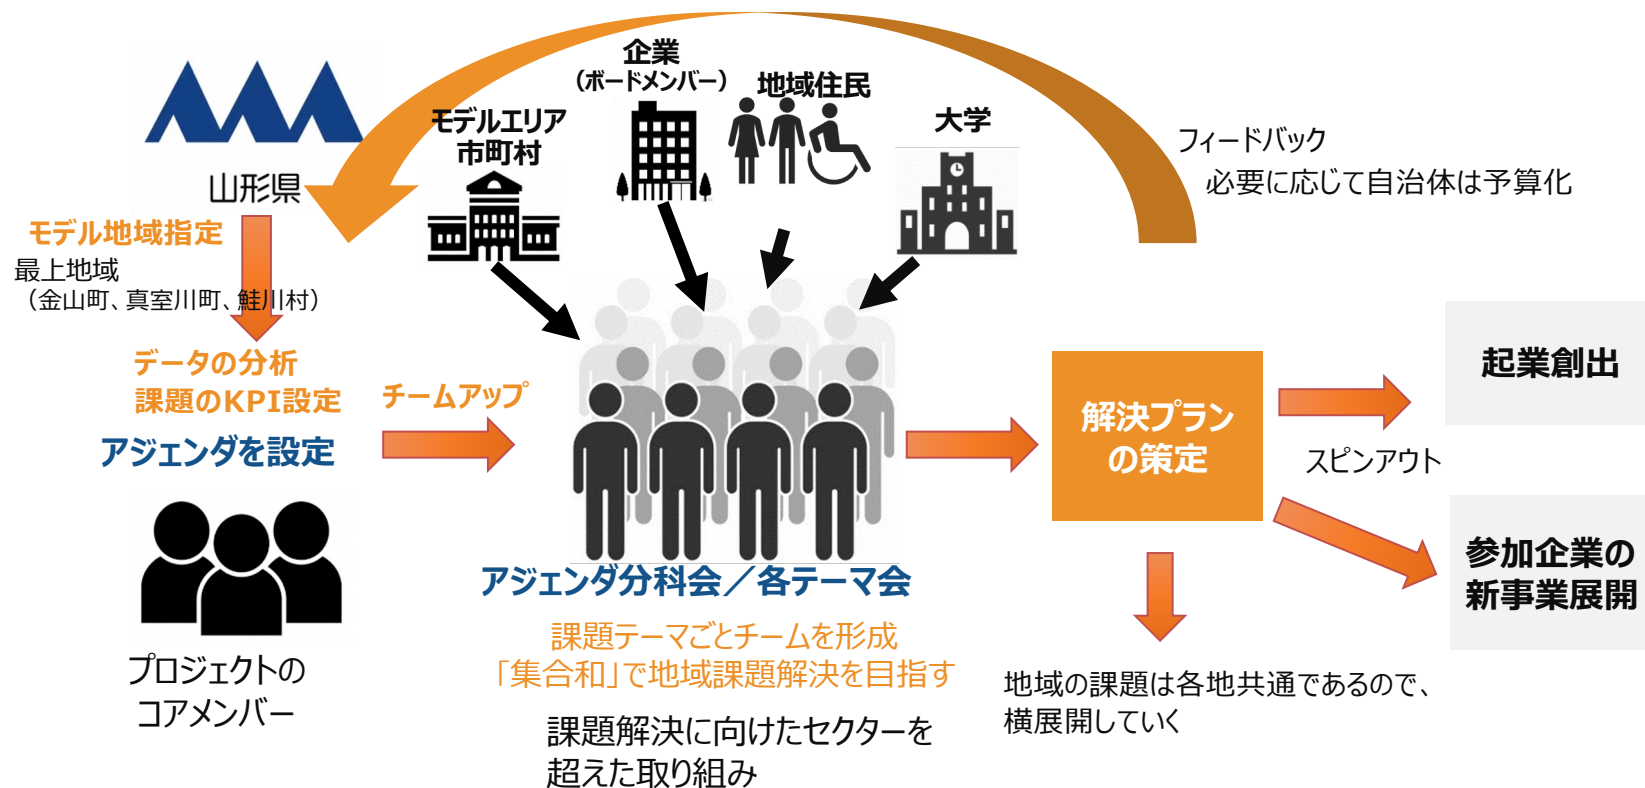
山形県

モデル地域指定
最上地域
（金山町、真室川町、鮭川村）

データの分析
課題のKPI設定

アジェンダを設定

プロジェクトの
コアメンバー

モデルエリア
市町村

企業
（ボードメンバー）

地域住民

大学

フィードバック
必要に応じて自治体は予算化

チームアップ

アジェンダ分科会／各テーマ会

課題テーマごとチームを形成
「集合和」で地域課題解決を目指す

課題解決に向けたセクターを
超えた取り組み

解決プラン
の策定

地域の課題は各地共通であるので、
横展開していく

起業創出

スピンアウト

参加企業の
新事業展開